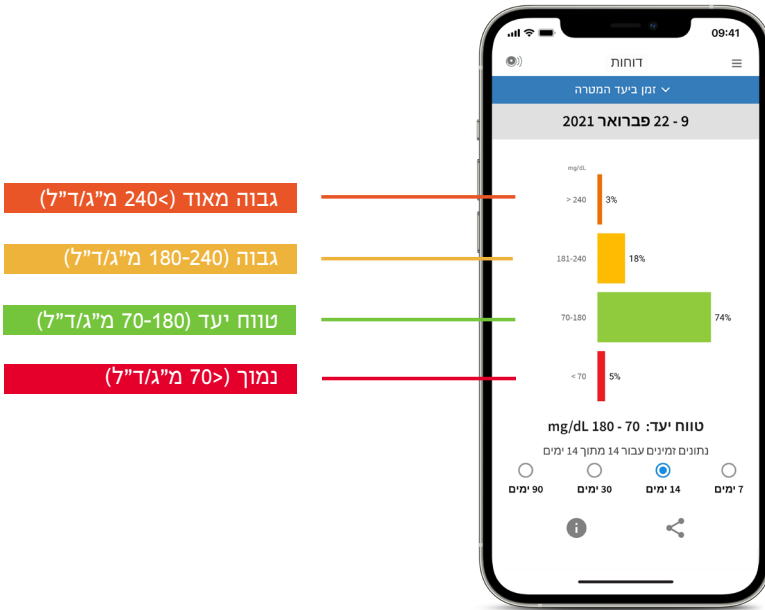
גבוה מאוד (<240 מ"ג/ד"ל)

גבוה (180-240 מ"ג/ד"ל)

טווח יעד (70-180 מ"ג/ד"ל)

נמוך (<70 מ"ג/ד"ל)

09:41

דוחות

זמן ביעד המטרה

9 - 22 פברואר 2021

mg/dL

> 240 3%

181-240 18%

70-180 74%

< 70 5%

טווח יעד: 70 - 180 mg/dL

נתונים זמינים עבור 14 מתוך 14 ימים

7 ימים
14 ימים
30 ימים
90 ימים